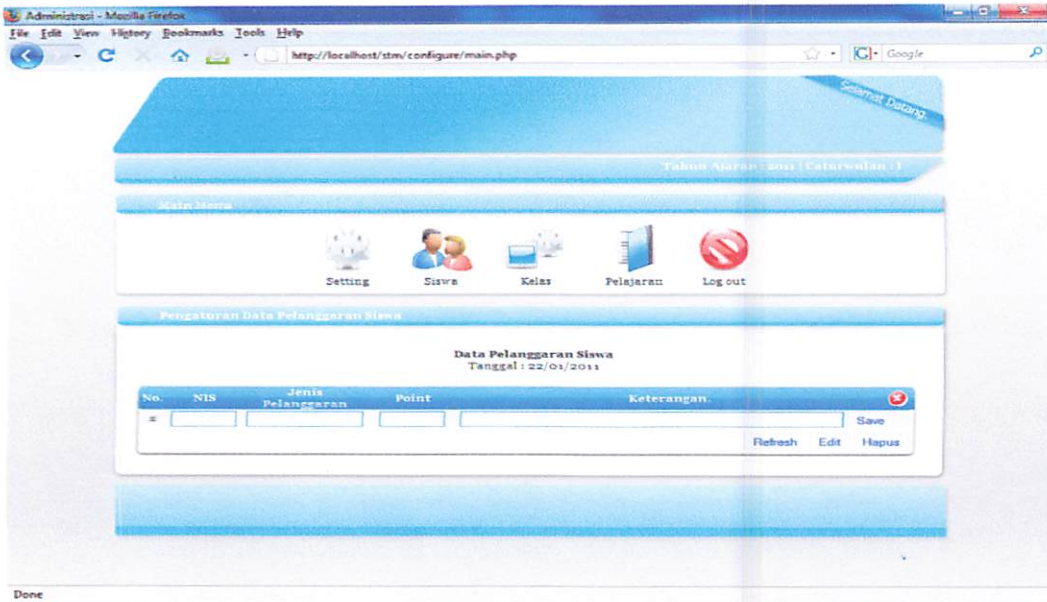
Administrasi - Mozilla Firefox

File Edit View History Bookmarks Tools Help

http://localhost/stm/configure/main.php

Google

Selamat Datang.

Tahun Ajaran : 2011 | Caturwulan : 1

Main Menu

Setting Siswa Kelas Pelajaran Log out

Pengaturan Data Pelanggaran Siswa

Data Pelanggaran Siswa
Tanggal : 22/01/2011

| No. | NIS | Jenis Pelanggaran | Point | Keterangan. |
|---|---|---|---|---|
| * | | | | |

Save

Refresh Edit Hapus

Done